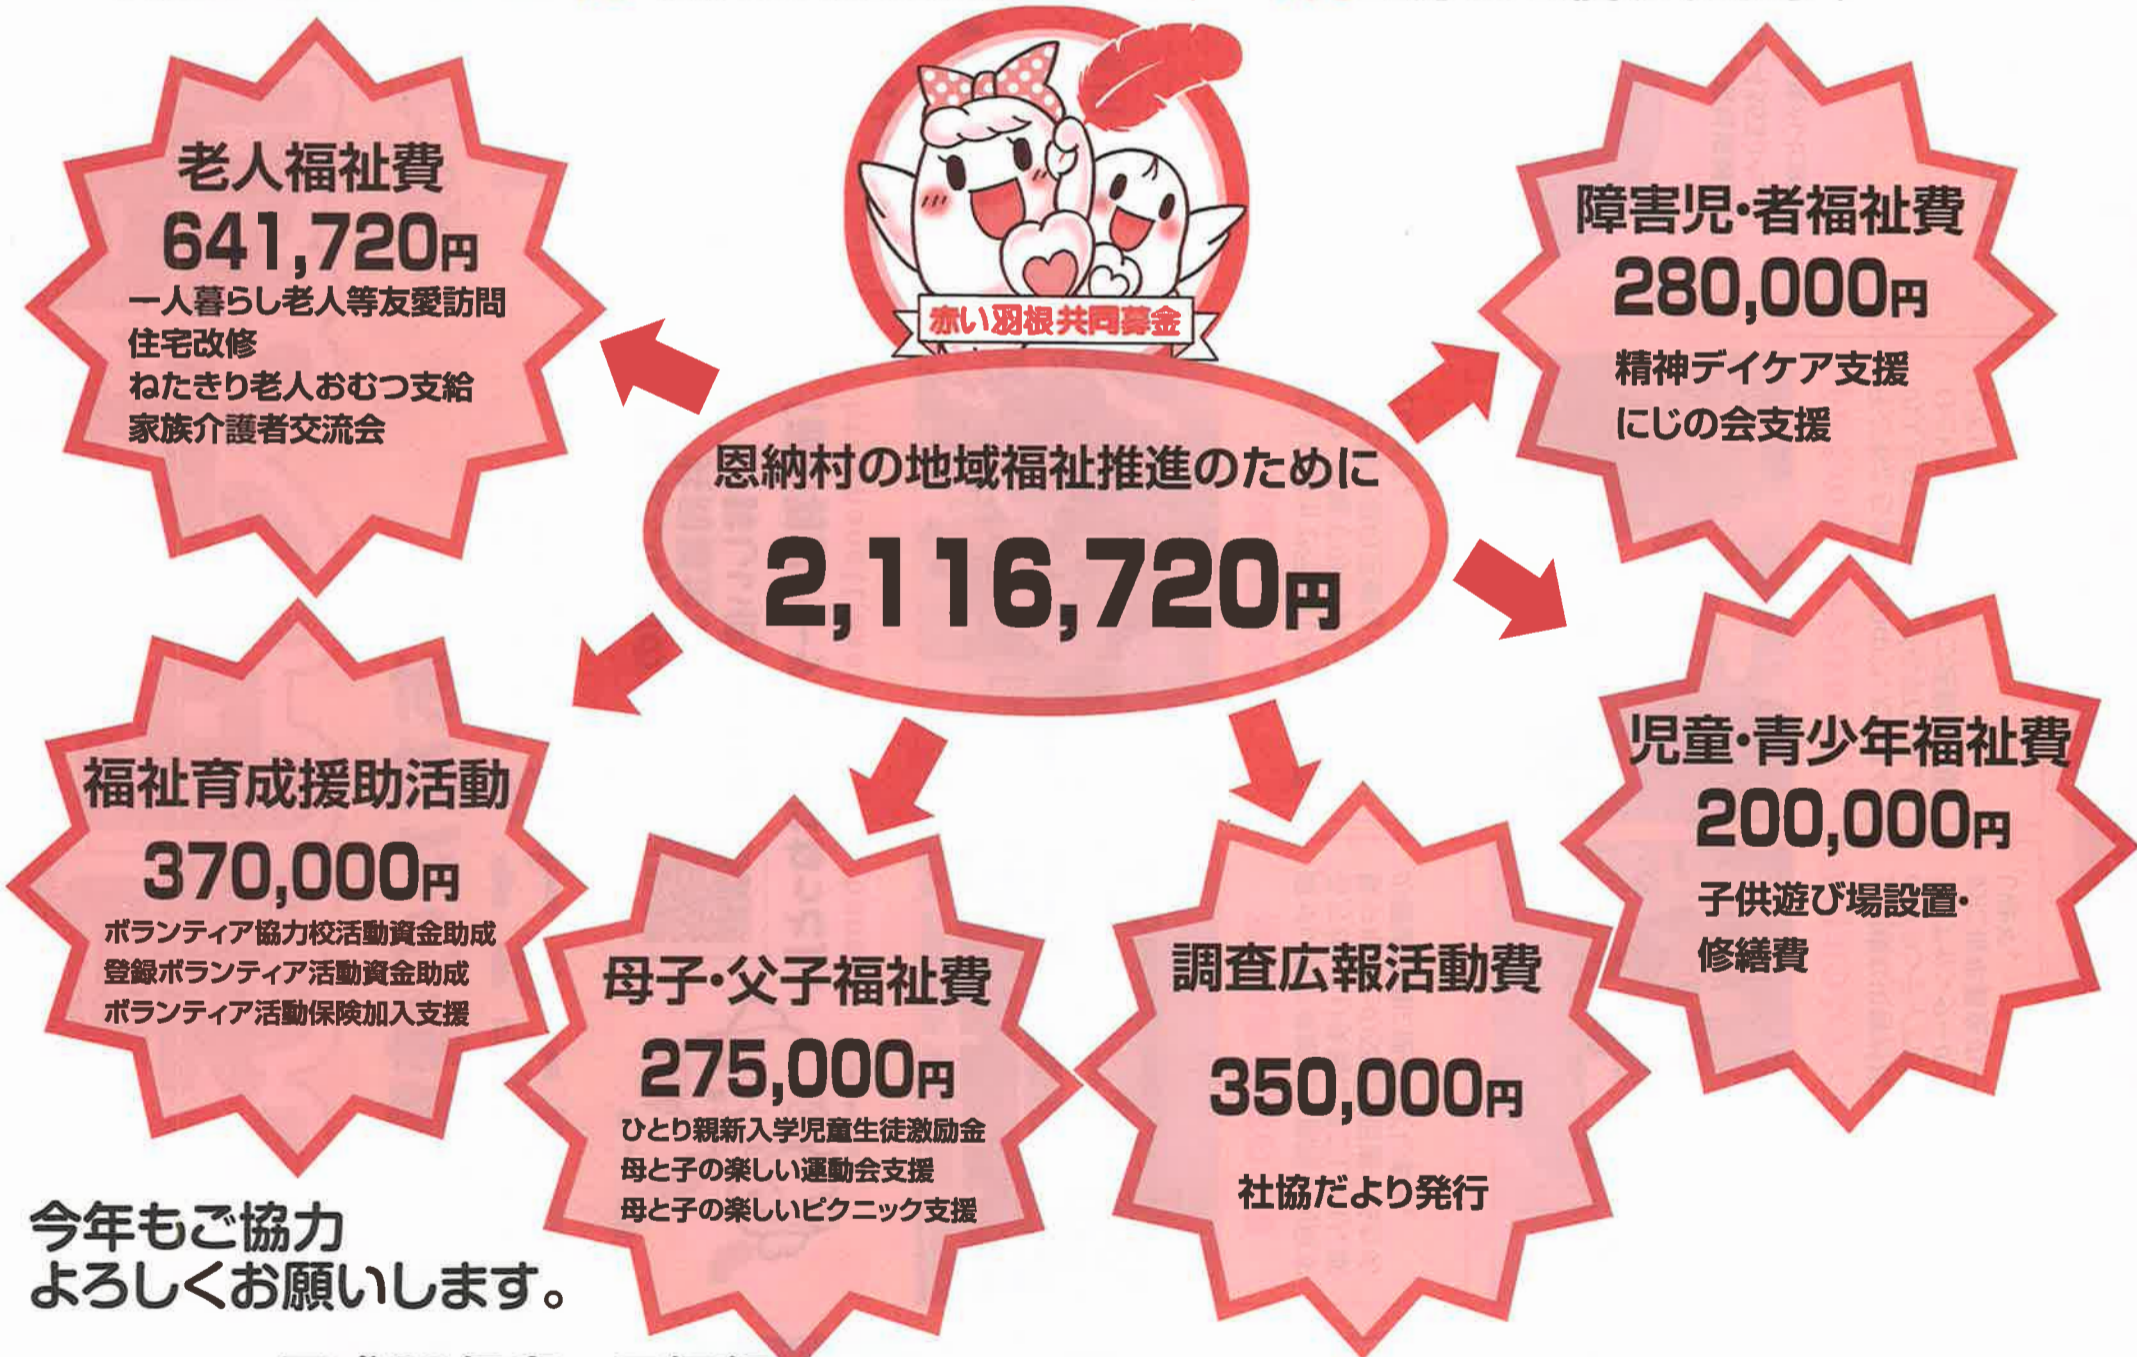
赤い羽根共同募金

恩納村の地域福祉推進のために
2,116,720円

老人福祉費
641,720円
一人暮らし老人等友愛訪問
住宅改修
ねたきり老人おむつ支給
家族介護者交流会

障害児・者福祉費
280,000円
精神デイケア支援
にじの会支援

児童・青少年福祉費
200,000円
子供遊び場設置・修繕費

福祉育成援助活動
370,000円
ボランティア協力校活動資金助成
登録ボランティア活動資金助成
ボランティア活動保険加入支援

母子・父子福祉費
275,000円
ひとり親新入学児童生徒激励金
母と子の楽しい運動会支援
母と子の楽しいピクニック支援

調査広報活動費
350,000円
社協だより発行

今年もご協力
よろしくお願いします。